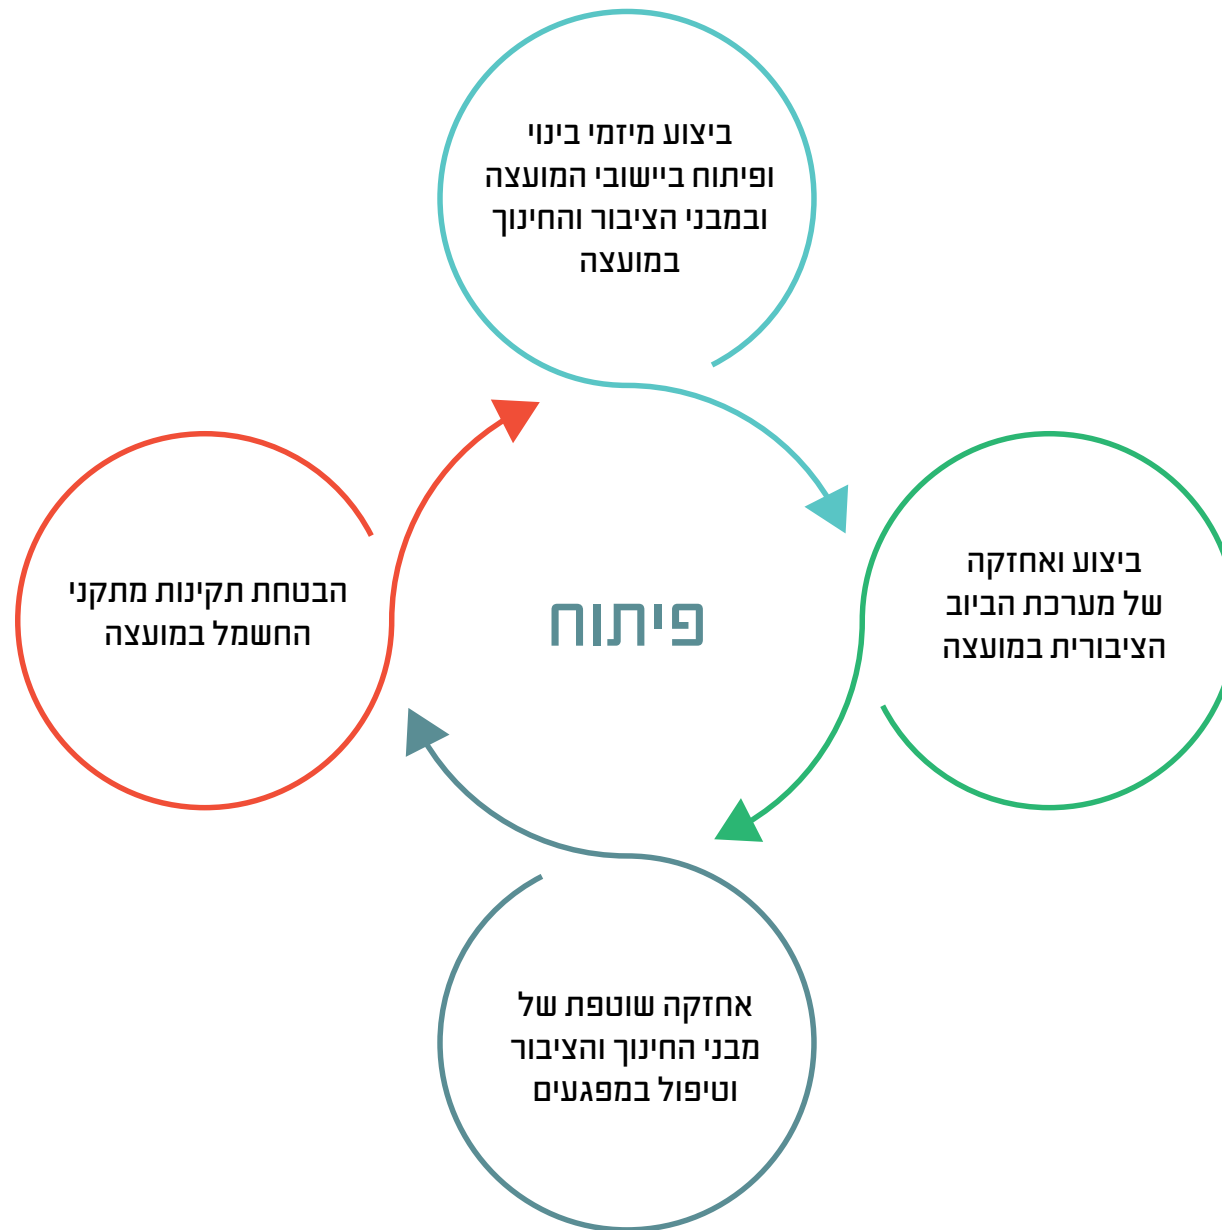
ביצוע מיזמי בינוי ופיתוח ביישובי המועצה ובמבני הציבור והחינוך במועצה

ביצוע ואחזקה של מערכת הביוב הציבורית במועצה

אחזקה שוטפת של מבני החינוך והציבור וטיפול במפגעים

הבטחת תקינות מתקני החשמל במועצה

פיתוח